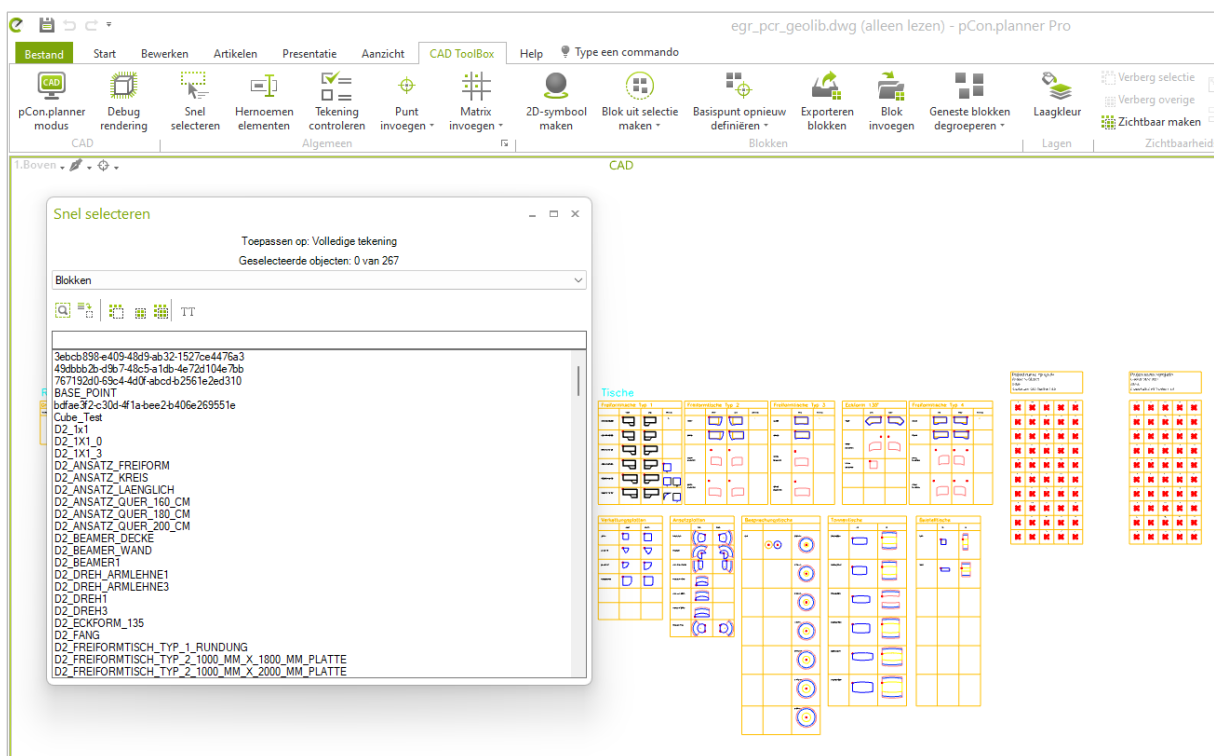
egr_pcr_geolib.dwg (alleen lezen) - pCon.planner Pro

Bestand Start Bewerken Artikelen Presentatie Aanzicht CAD ToolBox Help Type een commando

pCon.planner modus
Debug rendering
CAD
Snel selecteren
Hernoemen elementen
Tekening controleren
Punt invoegen
Matrix invoegen
Algemeen
2D-symbool maken
Blok uit selectie maken
Basispunt opnieuw definiëren
Exporteren blokken
Blok invoegen
Geneste blokken degroeperen
Blokken
Laagkleur
Lagen
Verberg selectie
Verberg overige
Zichtbaar maken
Zichtbaarheid

1.Boven
CAD

Snel selecteren
Toepassen op: Volledige tekening
Geselecteerde objecten: 0 van 267
Blokken
TT

3ebcb898-e409-48d9-ab32-1527ce4476a3
49dbbb2b-d9b7-48c5-a1db-4e72d104e7bb
767192d0-69c4-4d0f-abcd-b2561e2ed310
BASE_POINT
bdfae3f2-c30d-4f1a-bee2-b406e269551e
Cube_Test
D2_1x1
D2_1X1_0
D2_1X1_3
D2_ANSATZ_FREIFORM
D2_ANSATZ_KREIS
D2_ANSATZ_LAENGLICH
D2_ANSATZ_QUER_160_CM
D2_ANSATZ_QUER_180_CM
D2_ANSATZ_QUER_200_CM
D2_BEAMER_DECKE
D2_BEAMER_WAND
D2_BEAMER1
D2_DREH_ARMLEHNE1
D2_DREH_ARMLEHNE3
D2_DREH1
D2_DREH3
D2_ECKFORM_135
D2_FANG
D2_FREIFORMTISCH_TYP_1_RUNDUNG
D2_FREIFORMTISCH_TYP_2_1000_MM_X_1800_MM_PLATTE
D2_FREIFORMTISCH_TYP_2_1000_MM_X_2000_MM_PLATTE

Tische